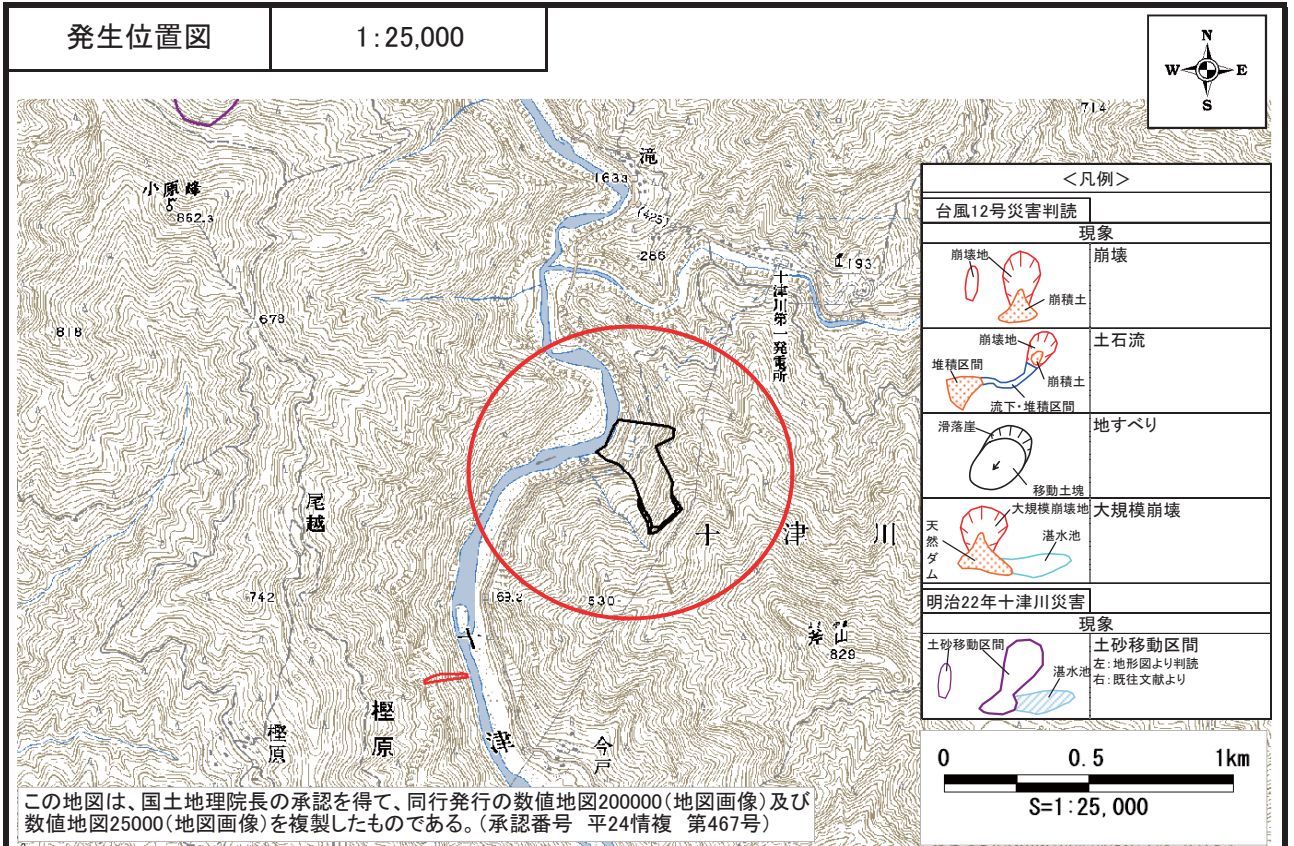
| 発生位置図 | 1:25,000 |
|---|---|

N
W E
S

714
滝
163.3
(425)
286
193
十津川第一発電所
小原峰
862.3
818
678
尾越
742
163.2
530
十
津
川
十
津
樫原
樫原
今戸
峯山
829

<凡例>

台風12号災害判読

| 現象 | |
|---|---|
| 崩壊地 崩積土 | 崩壊 |
| 崩壊地 堆積区間 崩積土 流下・堆積区間 | 土石流 |
| 滑落崖 移動土塊 | 地すべり |
| 大規模崩壊地 天然ダム 湛水池 | 大規模崩壊 |

明治22年十津川災害

| 現象 | |
|---|---|
| 土砂移動区間 湛水池 | 土砂移動区間 左：地形図より判読 右：既往文献より |

0 0.5 1km
S=1:25,000

この地図は、国土地理院長の承認を得て、同行発行の数値地図200000(地図画像)及び数値地図25000(地図画像)を複製したものである。(承認番号 平24情複 第467号)